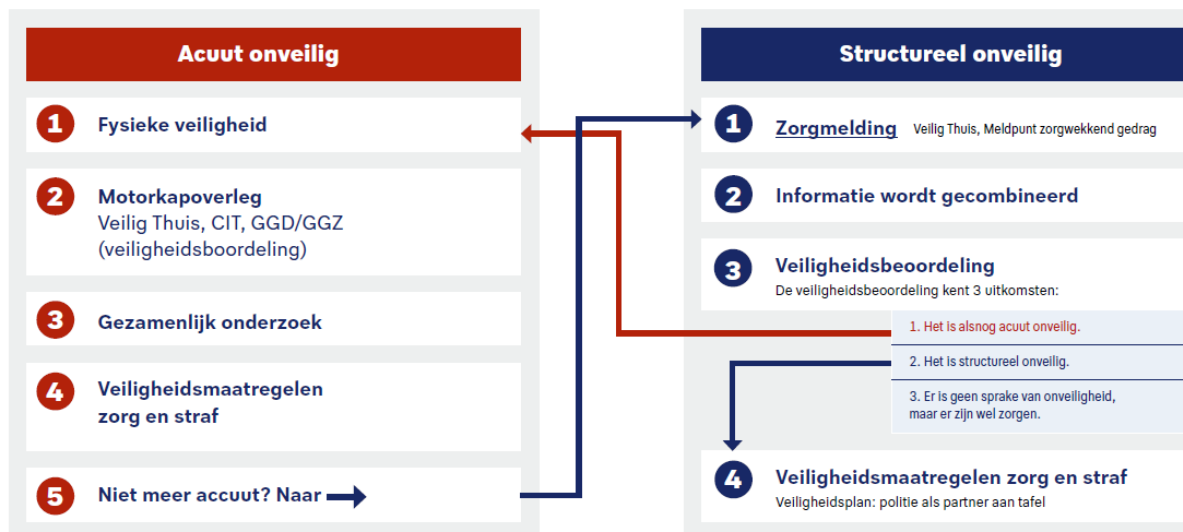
Acuut onveilig

1 Fysieke veiligheid

2 Motorkapoverleg
Veilig Thuis, CIT, GGD/GGZ (veiligheidsboordeling)

3 Gezamenlijk onderzoek

4 Veiligheidsmaatregelen zorg en straf

5 Niet meer accuut? Naar

Structureel onveilig

1 Zorgmelding Veilig Thuis, Meldpunt zorgwekkend gedrag

2 Informatie wordt gecombineerd

3 Veiligheidsbeoordeling
De veiligheidsbeoordeling kent 3 uitkomsten:

1. Het is alsnog acuut onveilig.
2. Het is structureel onveilig.
3. Er is geen sprake van onveiligheid, maar er zijn wel zorgen.

4 Veiligheidsmaatregelen zorg en straf
Veiligheidsplan: politie als partner aan tafel